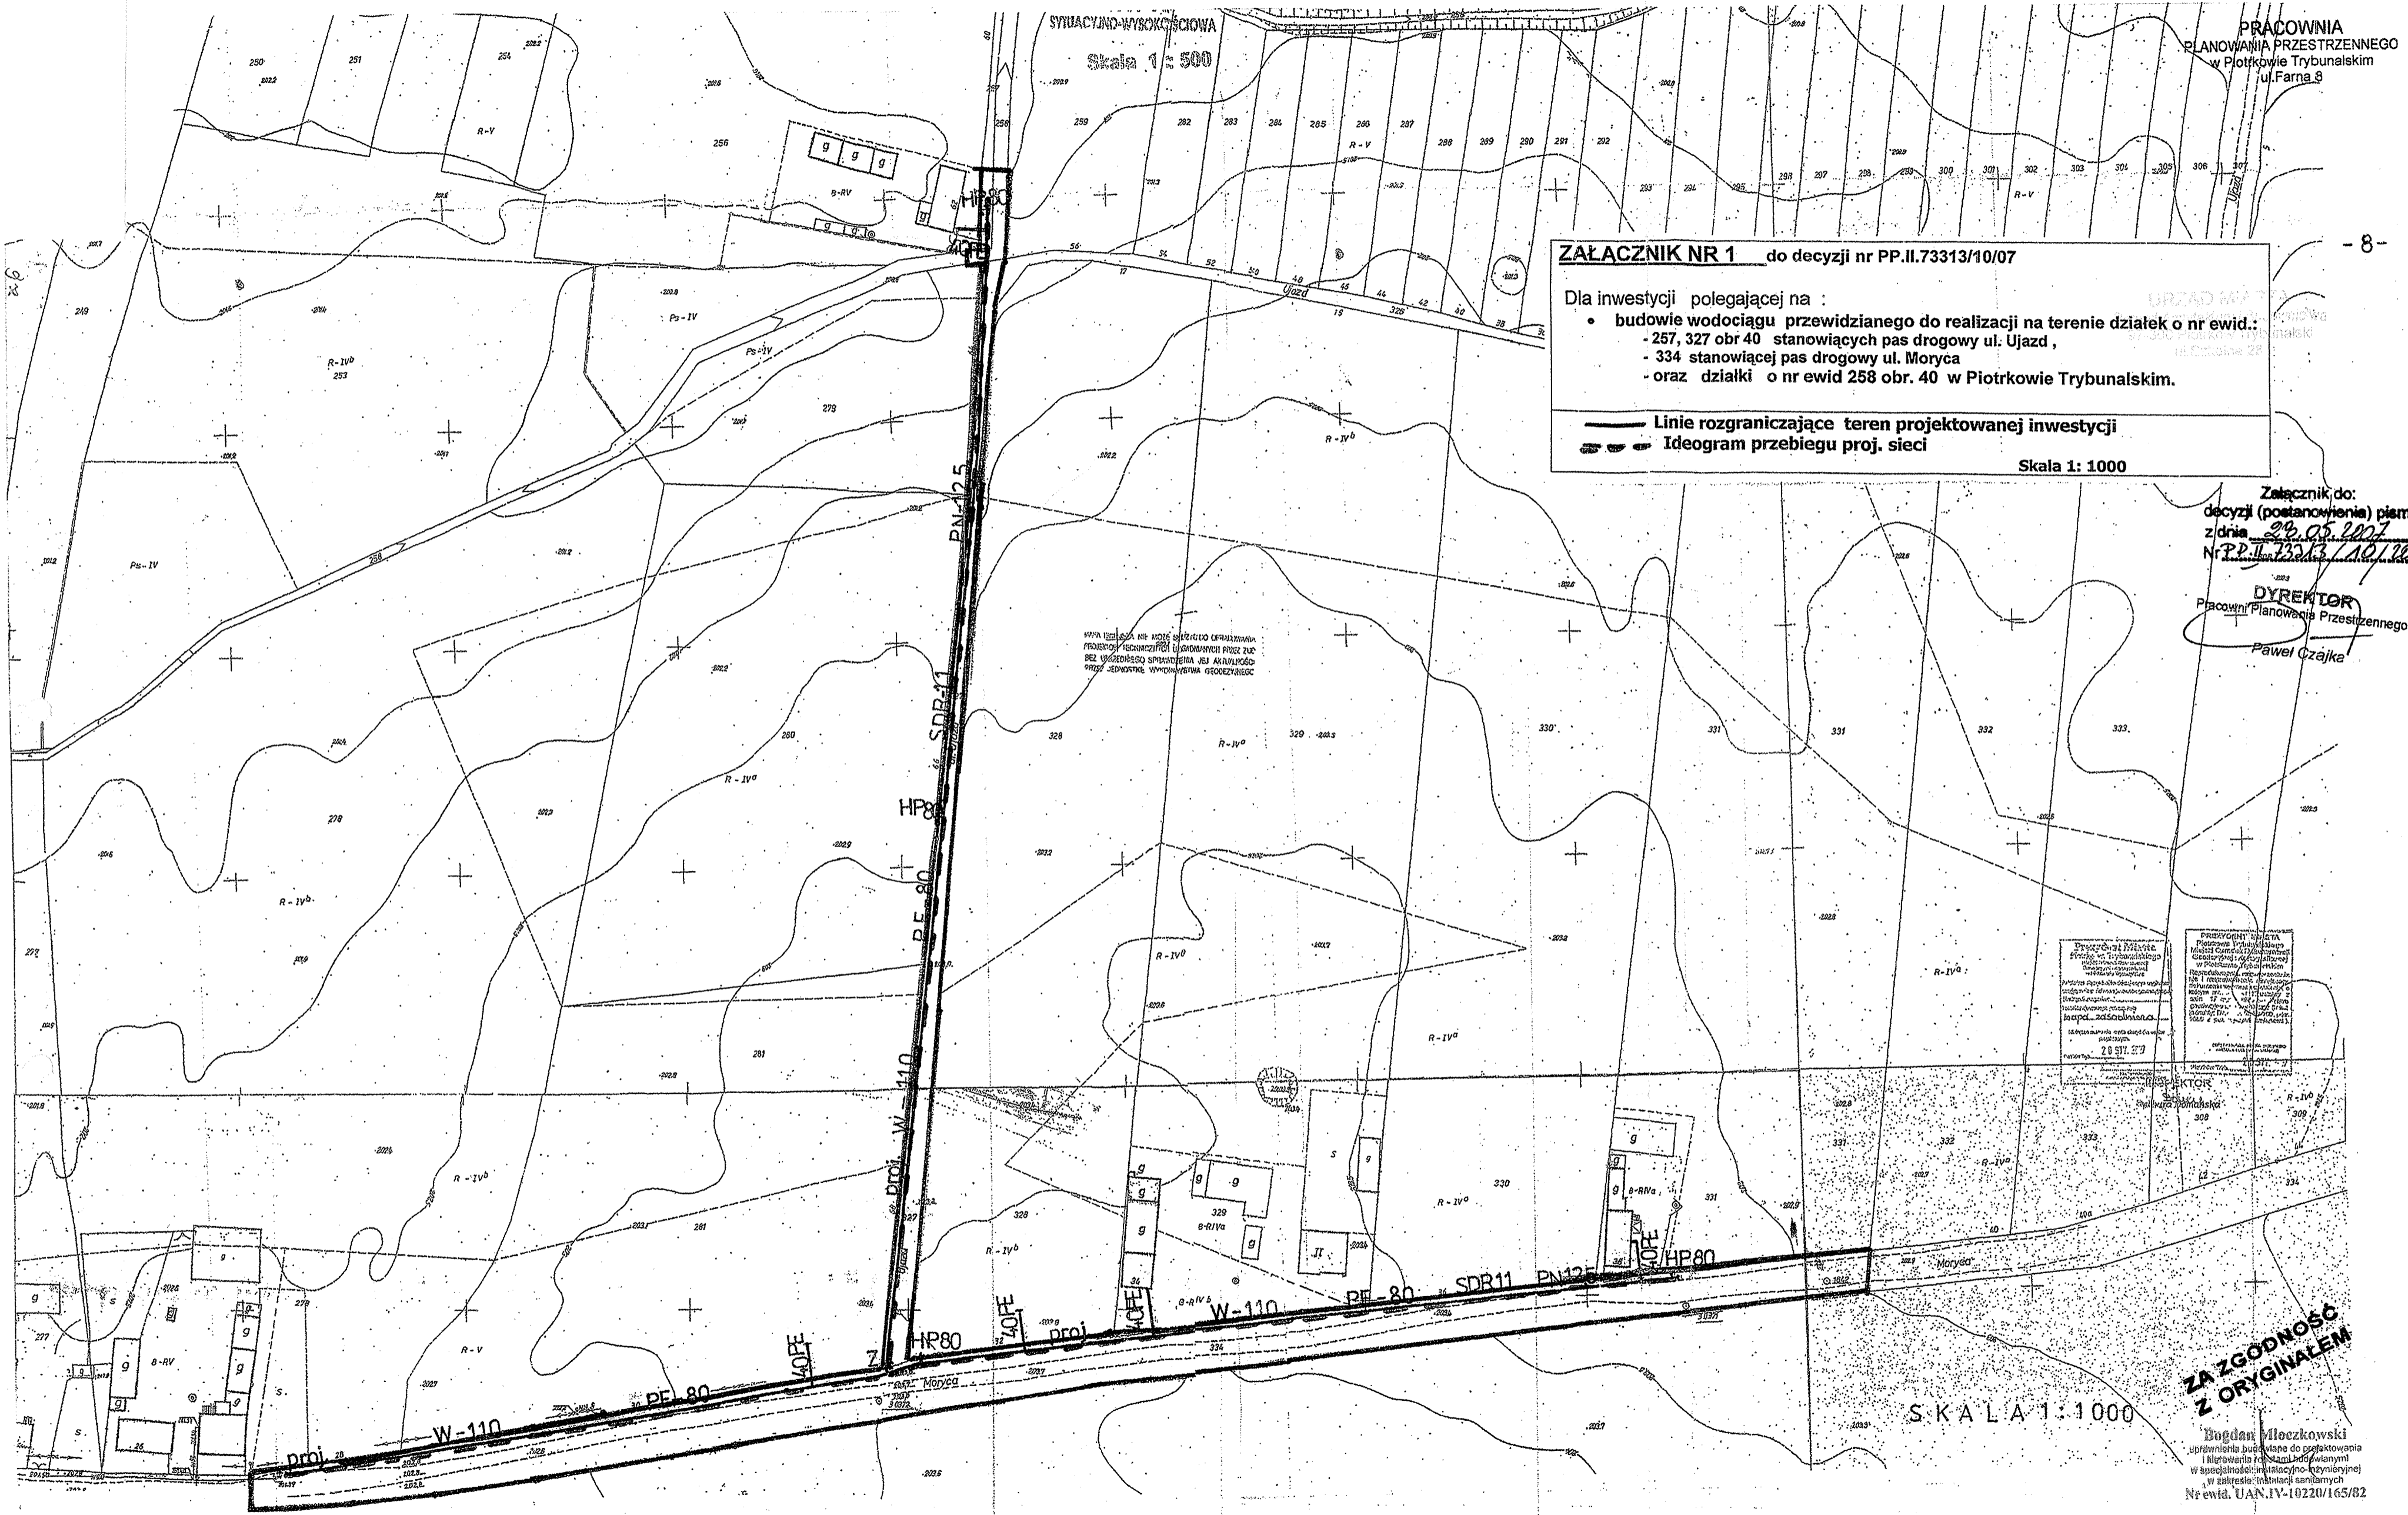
SYTUACYJNO-WYSOKOŚCIOWA
Skala 1 : 500

PRACOWNIA
PLANOWANIA PRZESTRZENNEGO
w Piotrkowie Trybunalskim
ul. Farna 8

- 8 -

ZAŁĄCZNIK NR 1 do decyzji nr PP.II.73313/10/07

Dla inwestycji polegającej na :
• budowie wodociągu przewidzianego do realizacji na terenie działek o nr ewid.:
- 257, 327 obr 40 stanowiących pas drogowy ul. Ujazd ,
- 334 stanowiącej pas drogowy ul. Moryca
- oraz działki o nr ewid 258 obr. 40 w Piotrkowie Trybunalskim.

Linie rozgraniczające teren projektowanej inwestycji
Ideogram przebiegu proj. sieci
Skala 1: 1000

Załącznik do:
decyzji (postanowienia) pism
z dnia 23.05.2007
Nr PP.II.73313/10/07

DYREKTOR
Pracowni Planowania Przestrzennego
Paweł Czajka

250 251 254 256 259 282 283 284 285 286 287 288 289 290 291 292 293 294 295 296 297 298 299 300 301 302 303 304 305 306 307
R-V
B-RV
g g g
HP80
40PE
Ujazd
Ps-IV
R-IVb
253
219
279
278
Ps-IV
258
PN-12.5
SDR-11
HP80
PE-80
W-110
proj
R-IVa
280
281
328
329
330
331
332
333
334
R-IVb
R-IVa
R-V
B-RIVa
B-RV
Moryca
HP80
40PE
Z
W-110
PE-80
SDR11
PN12.5
277
g
s

S K A L A 1 : 1000

ZA ZGODNOŚĆ Z ORYGINAŁEM

Bogdan Mleczkowski
uprawnienia budowlane do projektowania i kierowania robotami budowlanymi w specjalności instalacyjno-inżynieryjnej w zakresie: instalacji sanitarnych
Nr ewid. UAN.IV-10220/165/82

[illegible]